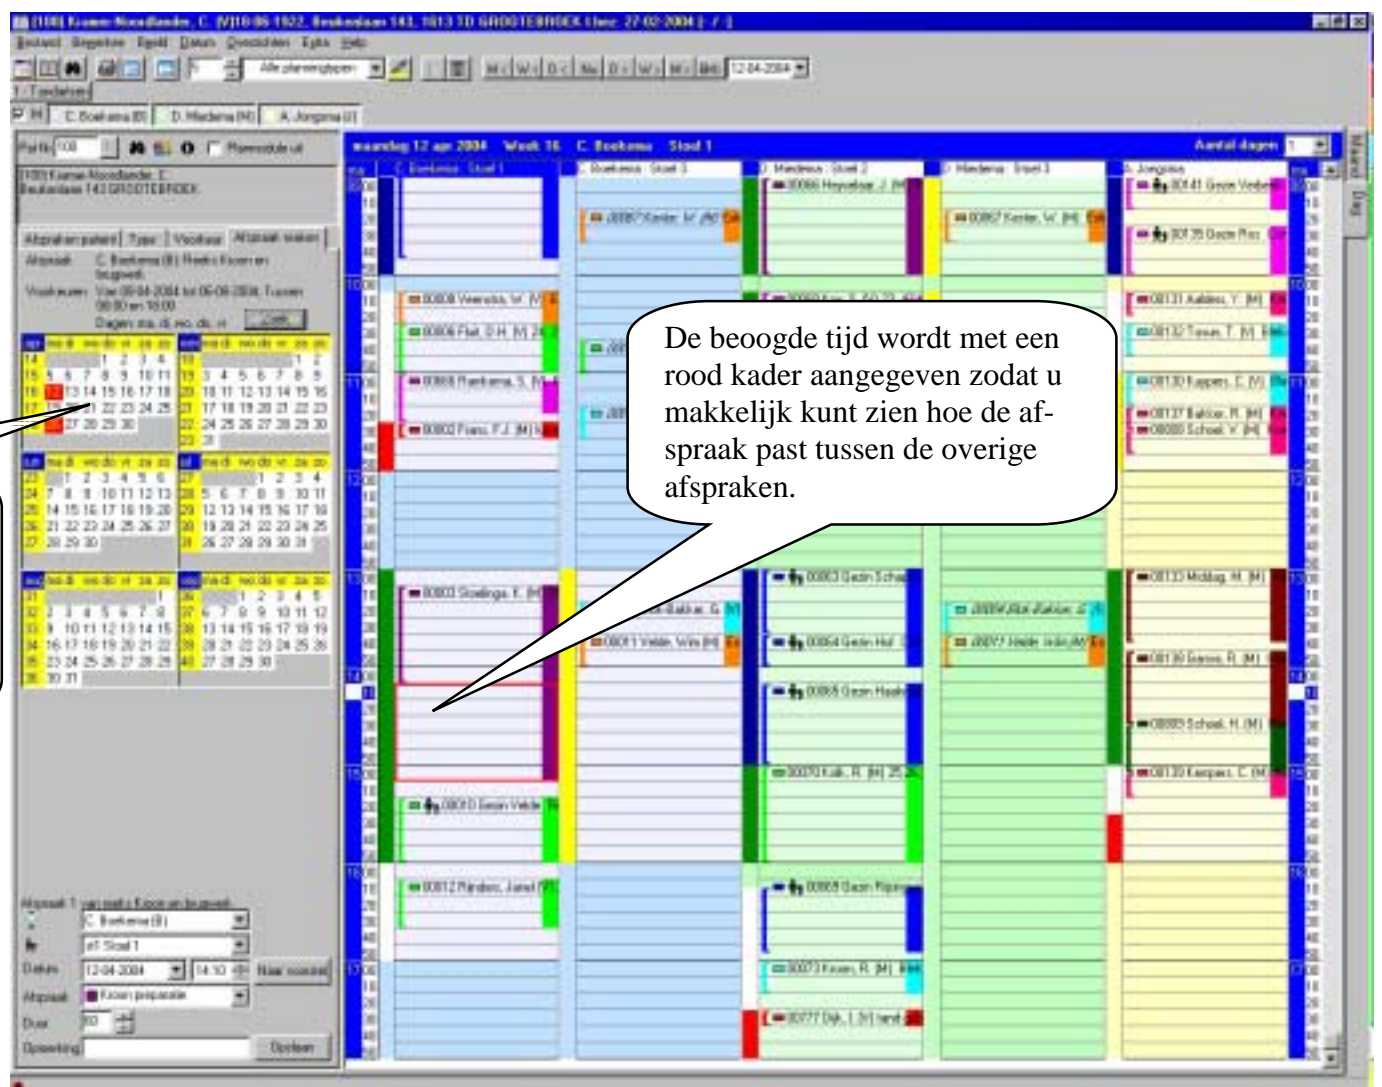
[108] Kramer-Noordlander, C. (V)18-06-1922, Beukenlaan 143, 1613 TD GROOTEBROEK (Levz: 27-02-2004 [-/-])

Bestand Registers Beeld Datum Overzichten Extra Help

Alle planningtypen

12-04-2004

1 - Tandarts

C. Boekema (B) D. Miedema (M) A. Jongsma (J)

Pat Nr 108 Planmodule uit

108 Kramer-Noordlander, C.
Beukenlaan 143 GROOTEBROEK

Afspraken patient Type Voorkeur Afspraak maken

Afspraak C. Boekema (B) Prekts Kroon en brugwerk

Voorkeuren Van 08-04-2004 tot 06-06-2004, Tussen 08:00 en 18:00

Dagen ma, di, wo, do, vr

maandag 12 apr 2004 Week 16 C. Boekema Stoel 1 Aantal dagen 1

C. Boekema : Stoel 1 C. Boekema : Stoel 3 D. Miedema : Stoel 2 D. Miedema : Stoel 3 A. Jongsma

De beoogde tijd wordt met een rood kader aangegeven zodat u makkelijk kunt zien hoe de afspraak past tussen de overige afspraken.

Afspraak 1 van met + Kroon en brugwerk

C. Boekema (B)

s1 Stoel 1

Datum 12-04-2004 14:10 Naar voorstel

Afspraak Kroon preparatie

Duur 60

Opmerking Opslaan